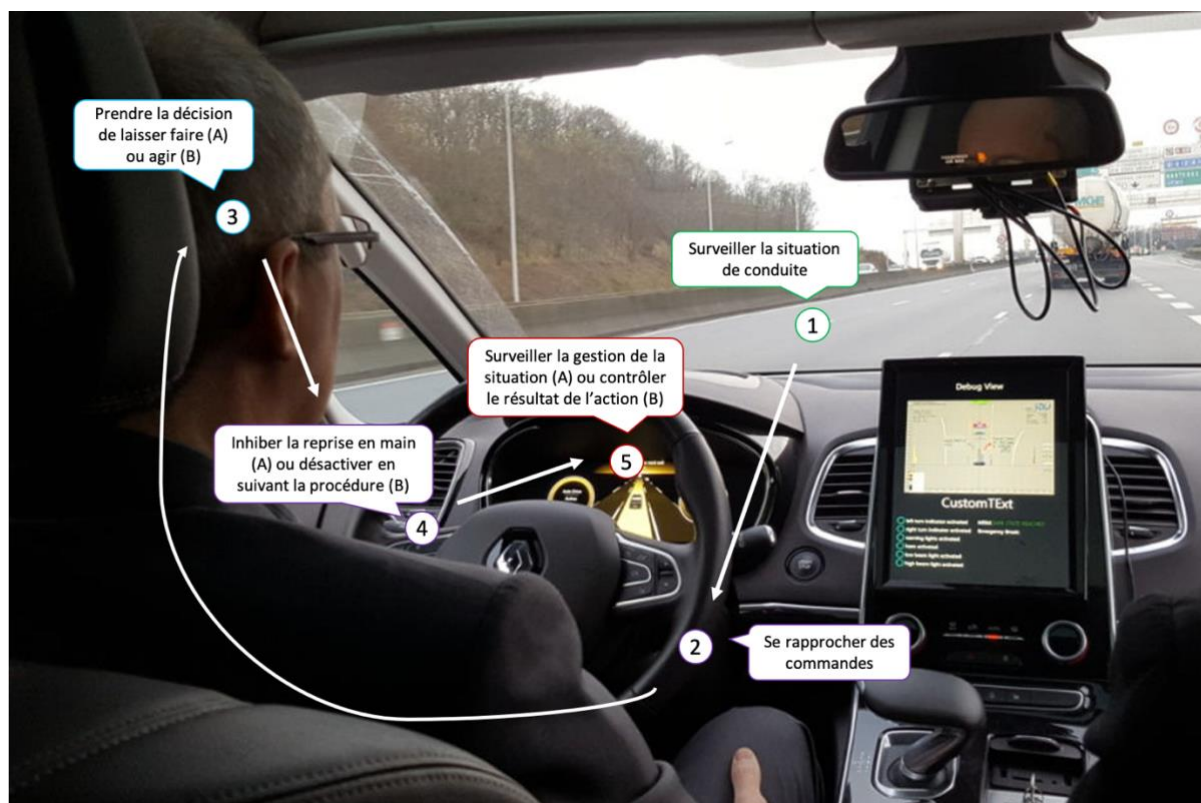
Prendre la décision de laisser faire (A) ou agir (B)

3

Surveiller la situation de conduite

1

Surveiller la gestion de la situation (A) ou contrôler le résultat de l'action (B)

5

Inhiber la reprise en main (A) ou désactiver en suivant la procédure (B)

4

Debug View

CustomTExt

2

Se rapprocher des commandes